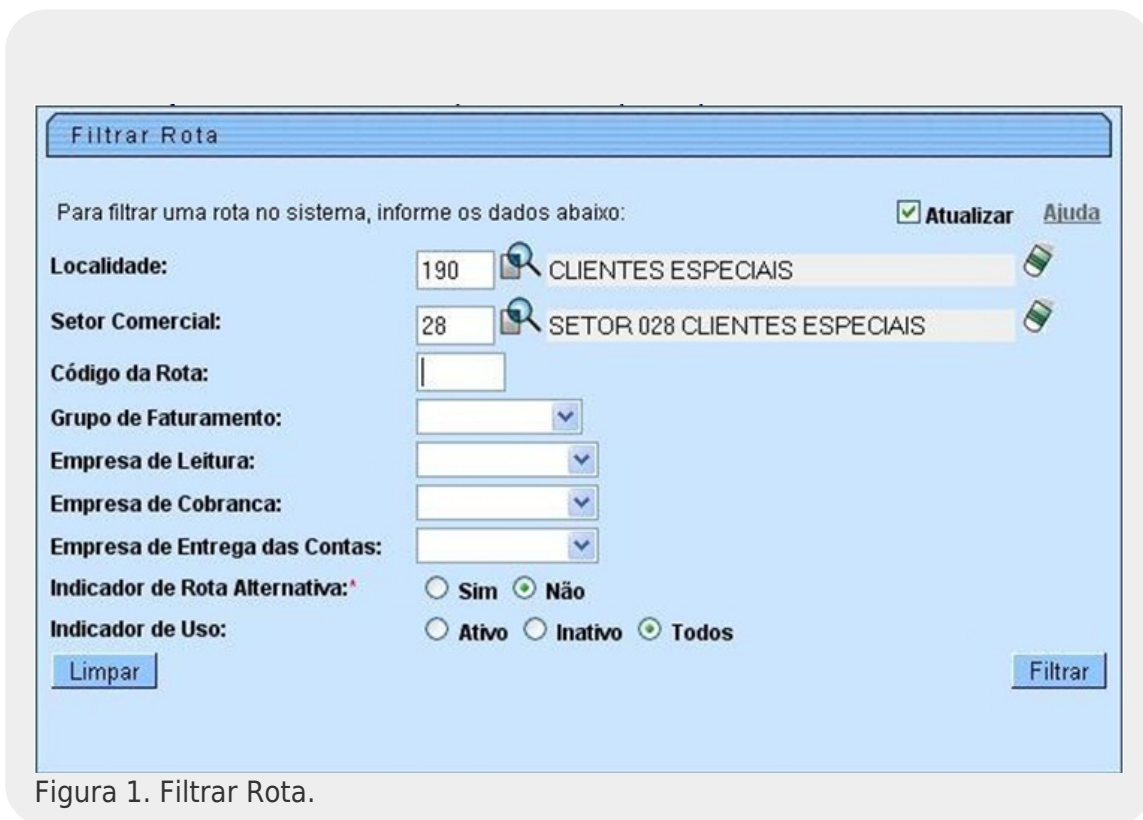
Filtrar Rota

Para filtrar uma rota no sistema, informe os dados abaixo:

Atualizar Ajuda

Localidade: 190 CLIENTES ESPECIAIS

Setor Comercial: 28 SETOR 028 CLIENTES ESPECIAIS

Código da Rota:

Grupo de Faturamento:

Empresa de Leitura:

Empresa de Cobranca:

Empresa de Entrega das Contas:

Indicador de Rota Alternativa:* Sim Não

Indicador de Uso: Ativo Inativo Todos

Limpar

Filtrar

Figura 1. Filtrar Rota.